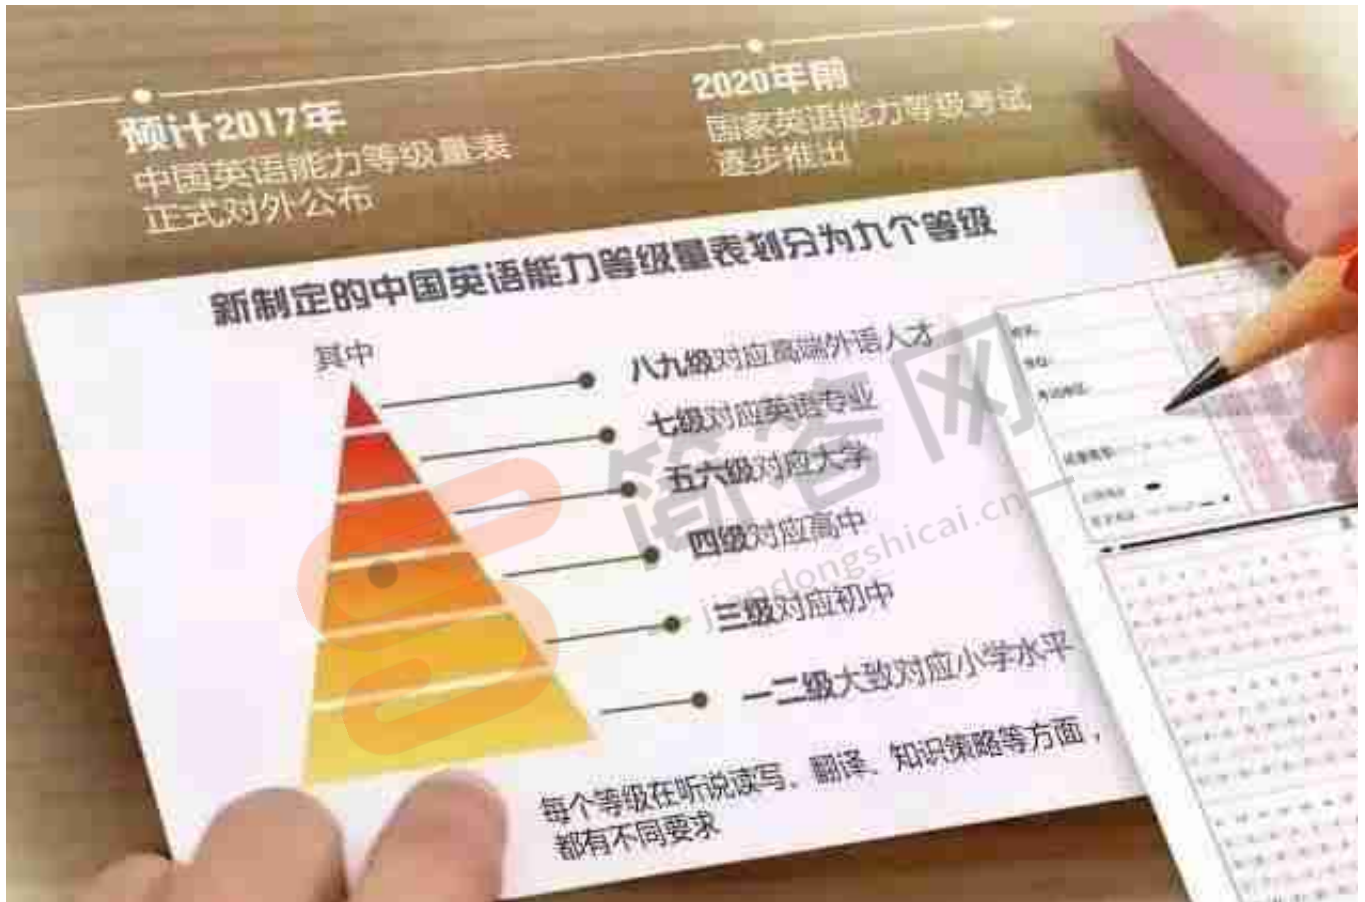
预计2017年
中国英语能力等级量表
正式对外公布

2020年前
国家英语能力等级考试
逐步推出

新制定的中国英语能力等级量表划分为九个等级

其中

八九级对应高端外语人才

七级对应英语专业

五六级对应大学

四级对应高中

三级对应初中

一二级大致对应小学水平

每个等级在听说读写、翻译、知识策略等方面，都有不同要求

简答网

jiandongshicai.cn